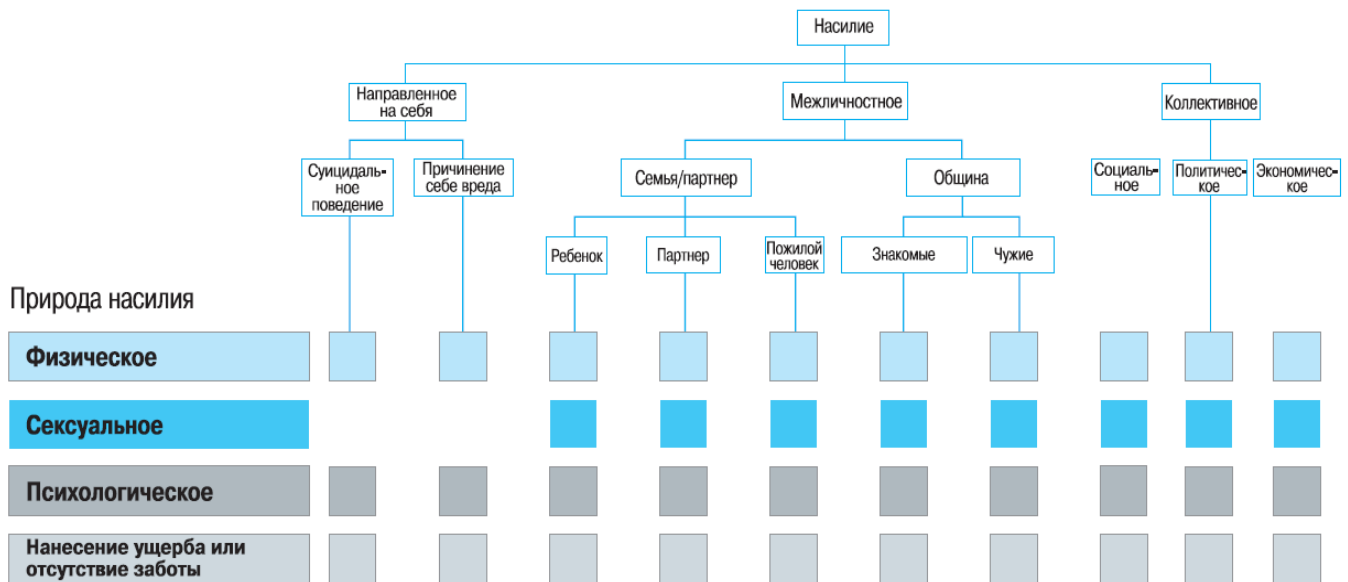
Насилие

Направленное на себя

Межличностное

Коллективное

Суицидальное поведение

Причинение себе вреда

Семья/партнер

Община

Социальное

Политическое

Экономическое

Ребенок

Партнер

Пожилой человек

Знакомые

Чужие

Природа насилия

Физическое

Сексуальное

Психологическое

Нанесение ущерба или отсутствие заботы